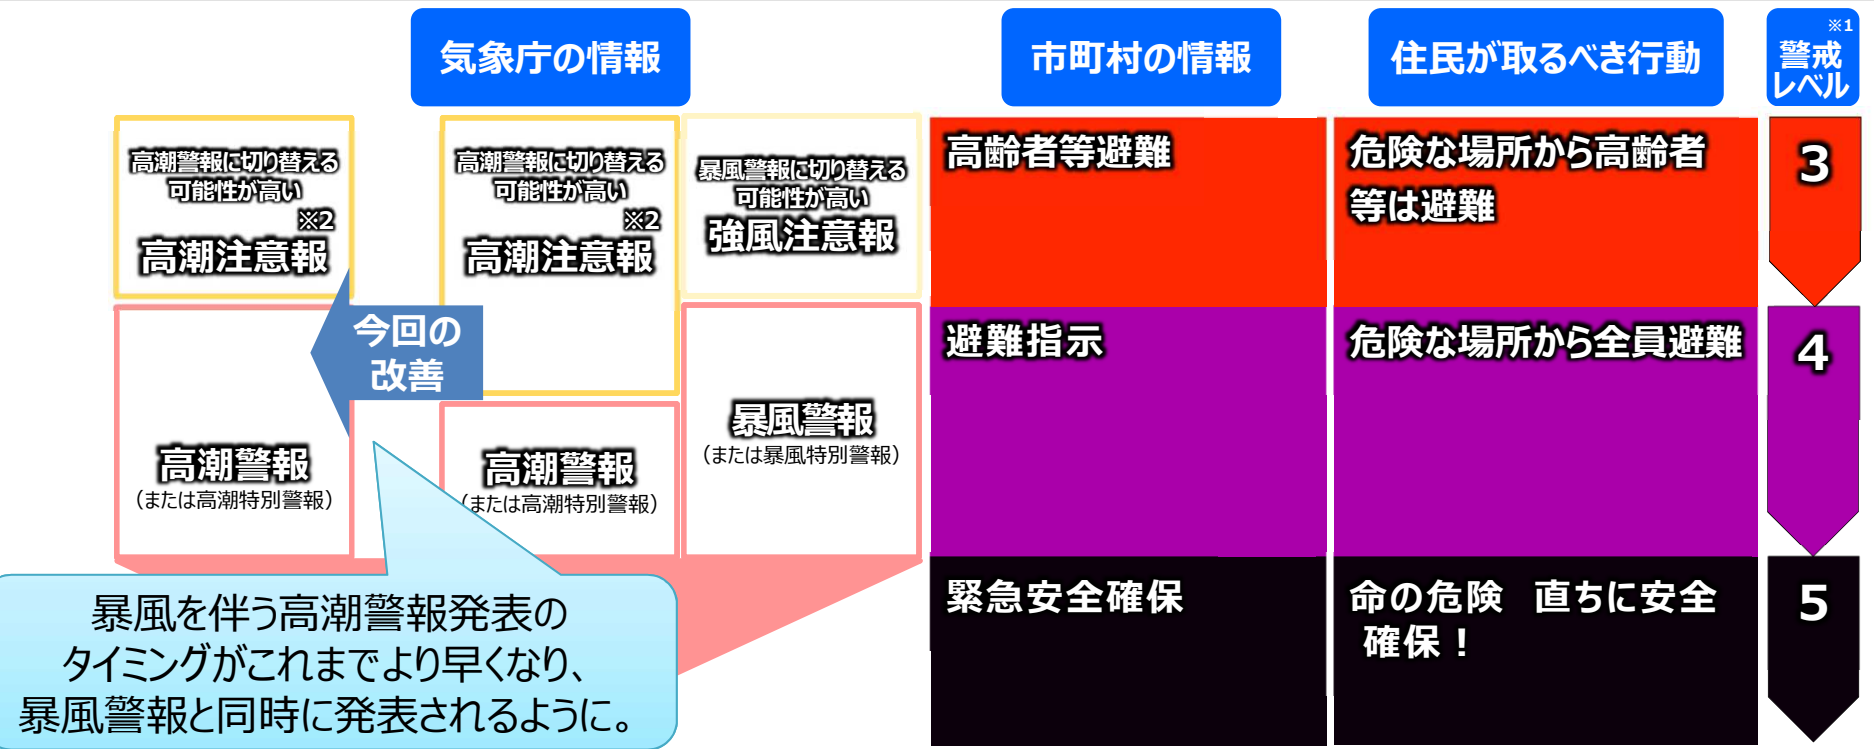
気象庁の情報

市町村の情報

住民が取るべき行動

※1
警戒レベル

高潮警報に切り替える可能性が高い
※2
高潮注意報

高潮警報に切り替える可能性が高い
※2
高潮注意報

暴風警報に切り替える可能性が高い
強風注意報

高齢者等避難

危険な場所から高齢者等は避難

3

今回の改善

高潮警報
（または高潮特別警報）

高潮警報
（または高潮特別警報）

暴風警報
（または暴風特別警報）

避難指示

危険な場所から全員避難

4

暴風を伴う高潮警報発表のタイミングがこれまでより早くなり、暴風警報と同時に発表されるように。

緊急安全確保

命の危険　直ちに安全確保！

5